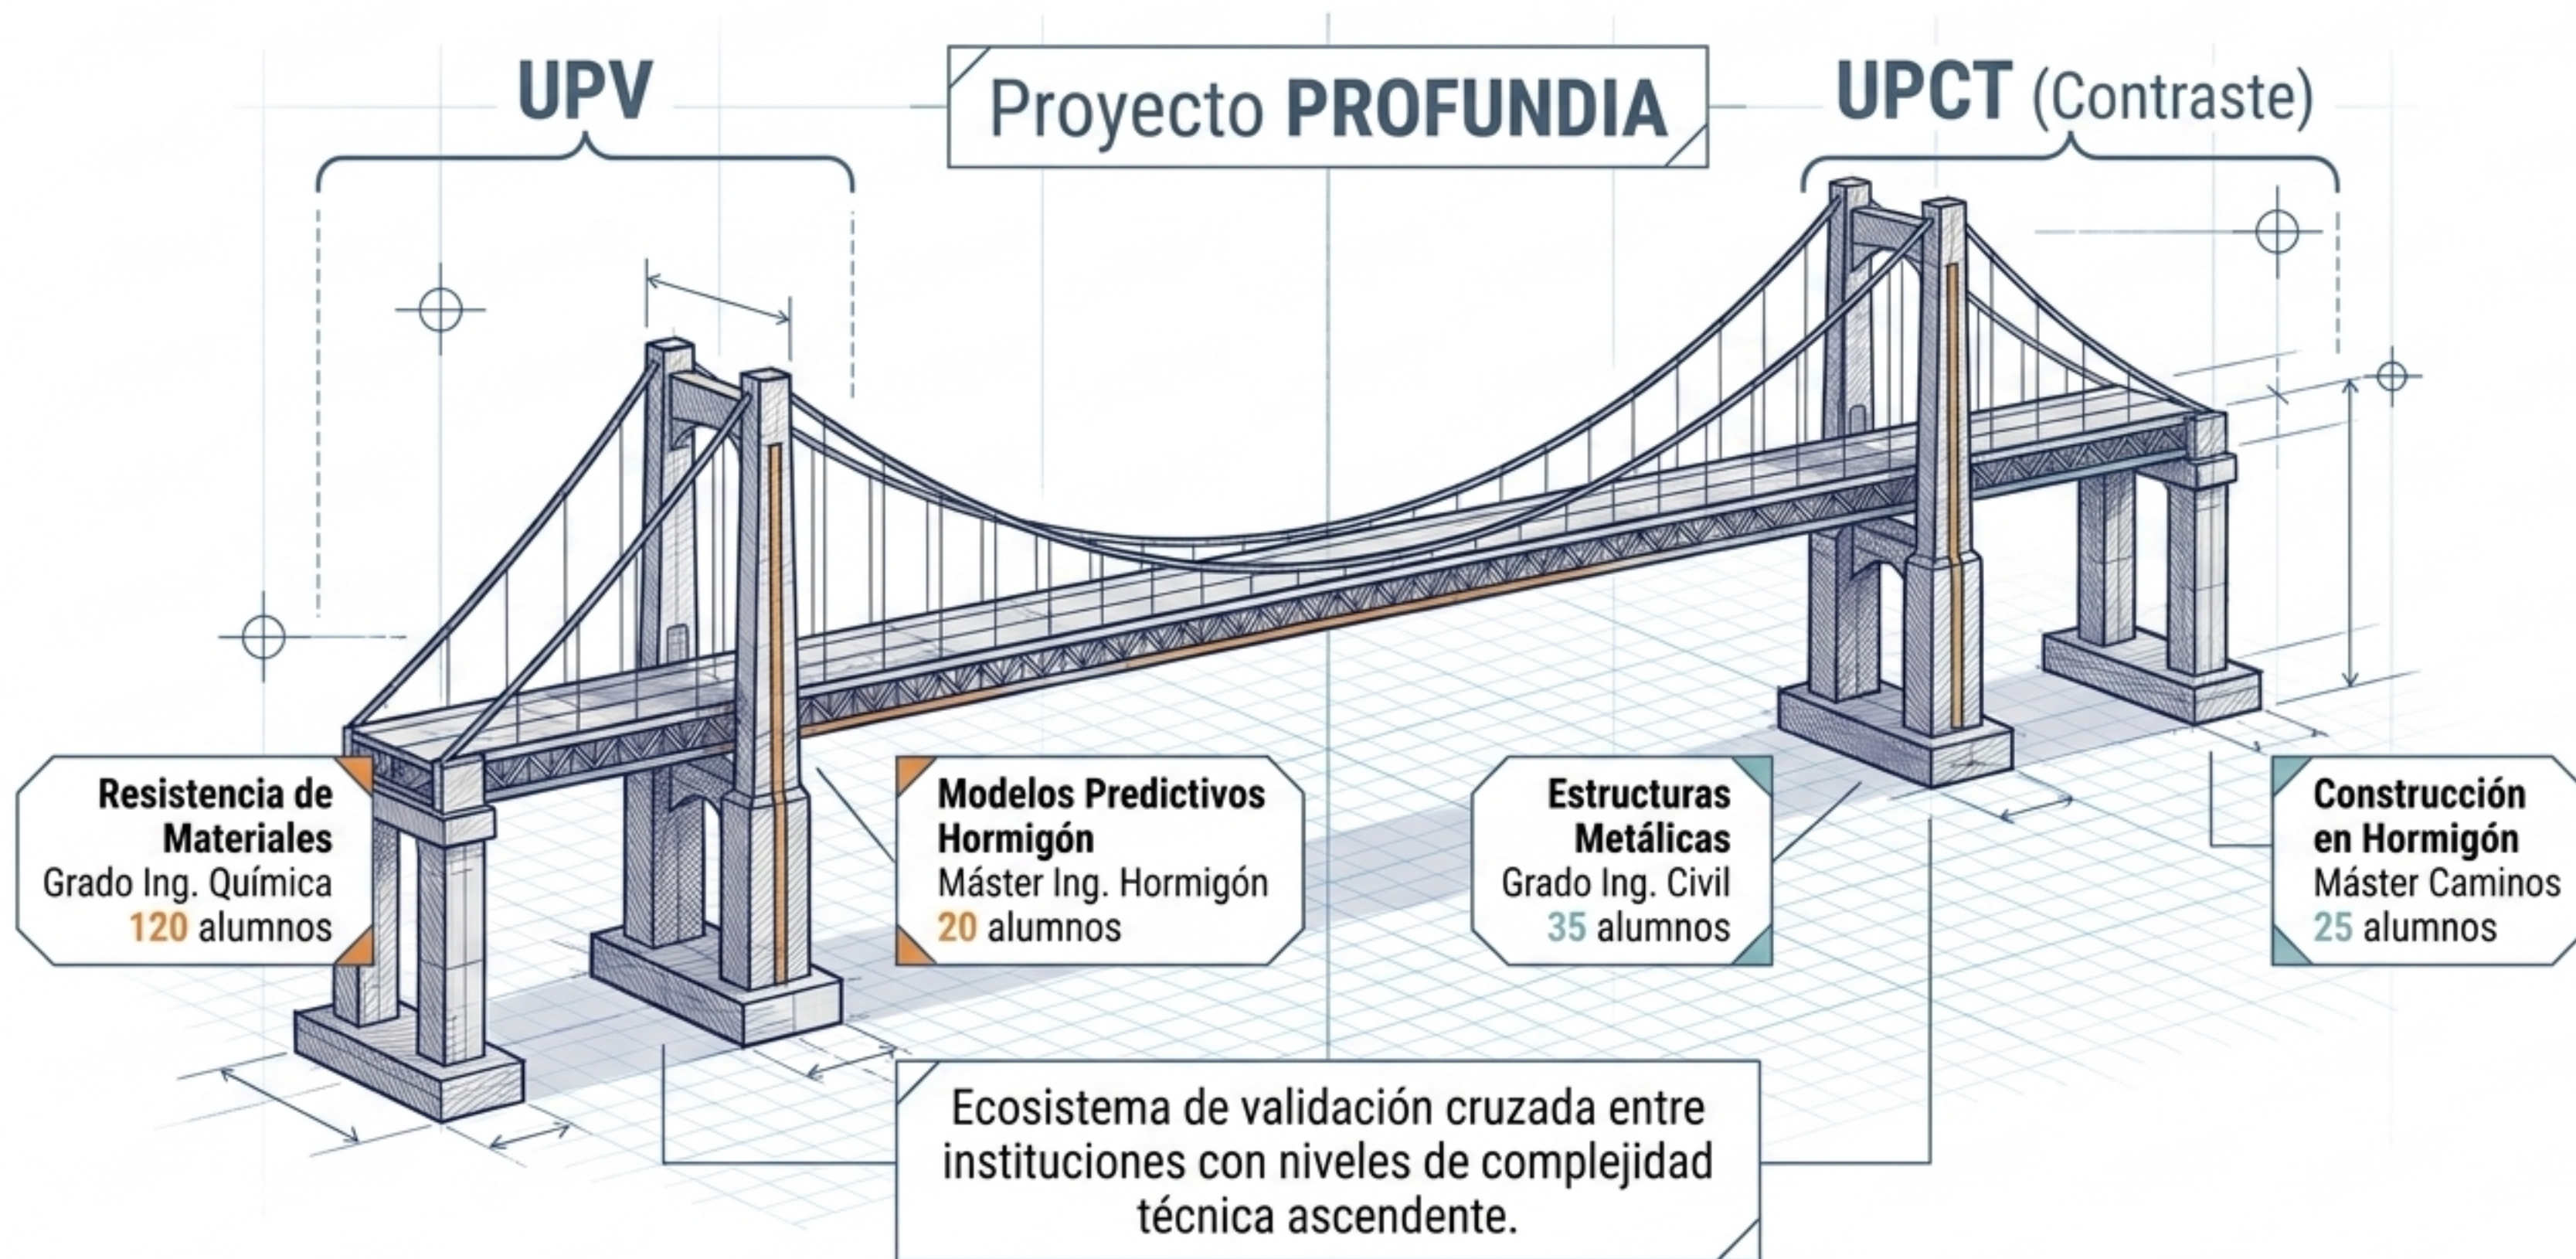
UPV

Proyecto PROFUNDIA

UPCT (Contraste)

Resistencia de Materiales
Grado Ing. Química
120 alumnos

Modelos Predictivos Hormigón
Máster Ing. Hormigón
20 alumnos

Estructuras Metálicas
Grado Ing. Civil
35 alumnos

Construcción en Hormigón
Máster Caminos
25 alumnos

Ecosistema de validación cruzada entre instituciones con niveles de complejidad técnica ascendente.